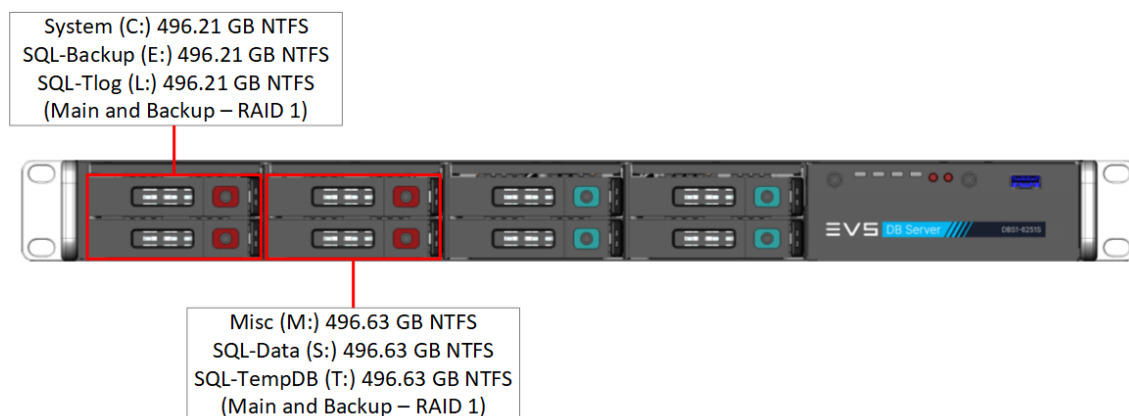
System (C:) 496.21 GB NTFS
SQL-Backup (E:) 496.21 GB NTFS
SQL-Tlog (L:) 496.21 GB NTFS
(Main and Backup – RAID 1)

EVS DB Server DBS1-6251S

Misc (M:) 496.63 GB NTFS
SQL-Data (S:) 496.63 GB NTFS
SQL-TempDB (T:) 496.63 GB NTFS
(Main and Backup – RAID 1)